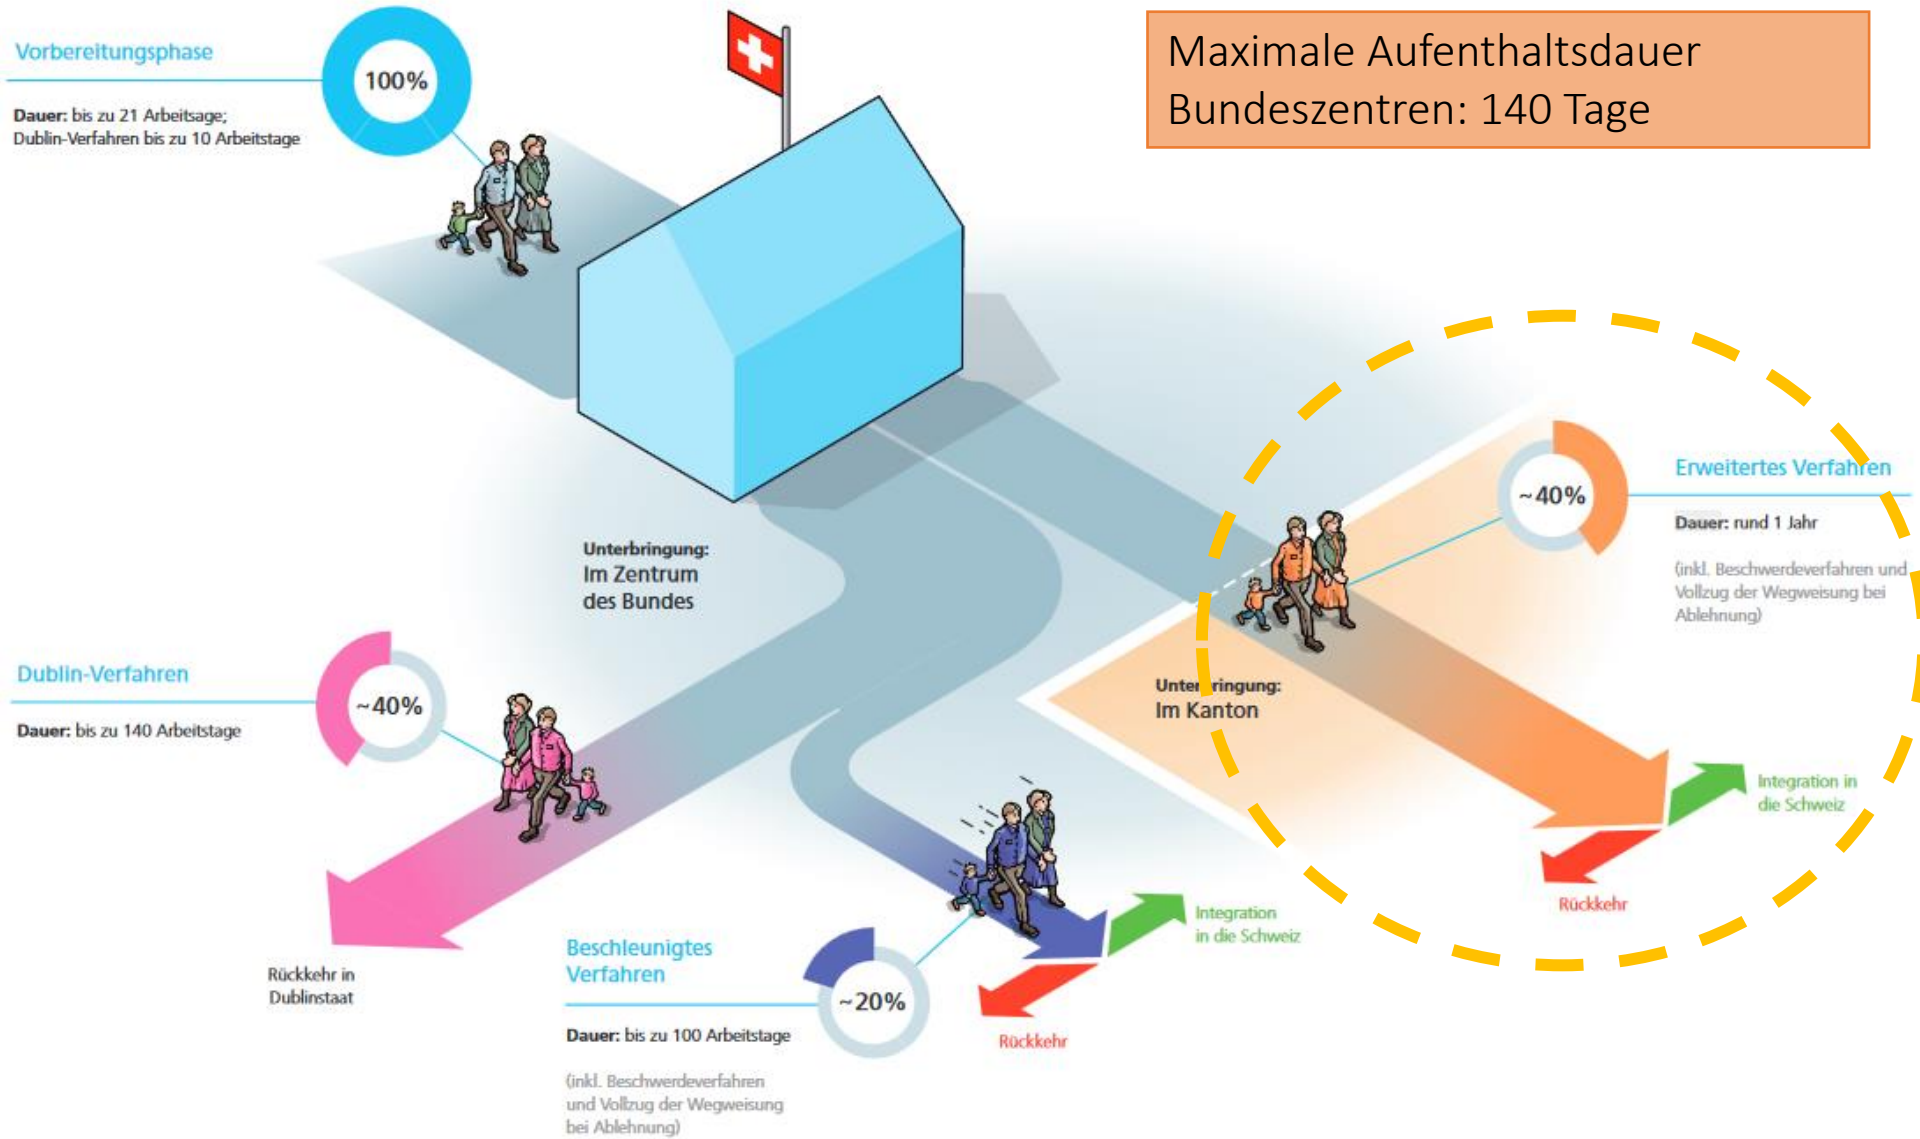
Vorbereitungsphase

100%

Dauer: bis zu 21 Arbeitsage; Dublin-Verfahren bis zu 10 Arbeitstage

Maximale Aufenthaltsdauer Bundeszentren: 140 Tage

Unterbringung: Im Zentrum des Bundes

~40%

Erweitertes Verfahren

Dauer: rund 1 Jahr

(inkl. Beschwerdeverfahren und Vollzug der Wegweisung bei Ablehnung)

Unter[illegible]ringung: Im Kanton

Dublin-Verfahren

~40%

Dauer: bis zu 140 Arbeitstage

Integration in die Schweiz

Rückkehr

Rückkehr in Dublinstaat

Beschleunigtes Verfahren

~20%

Dauer: bis zu 100 Arbeitstage

(inkl. Beschwerdeverfahren und Vollzug der Wegweisung bei Ablehnung)

Integration in die Schweiz

Rückkehr